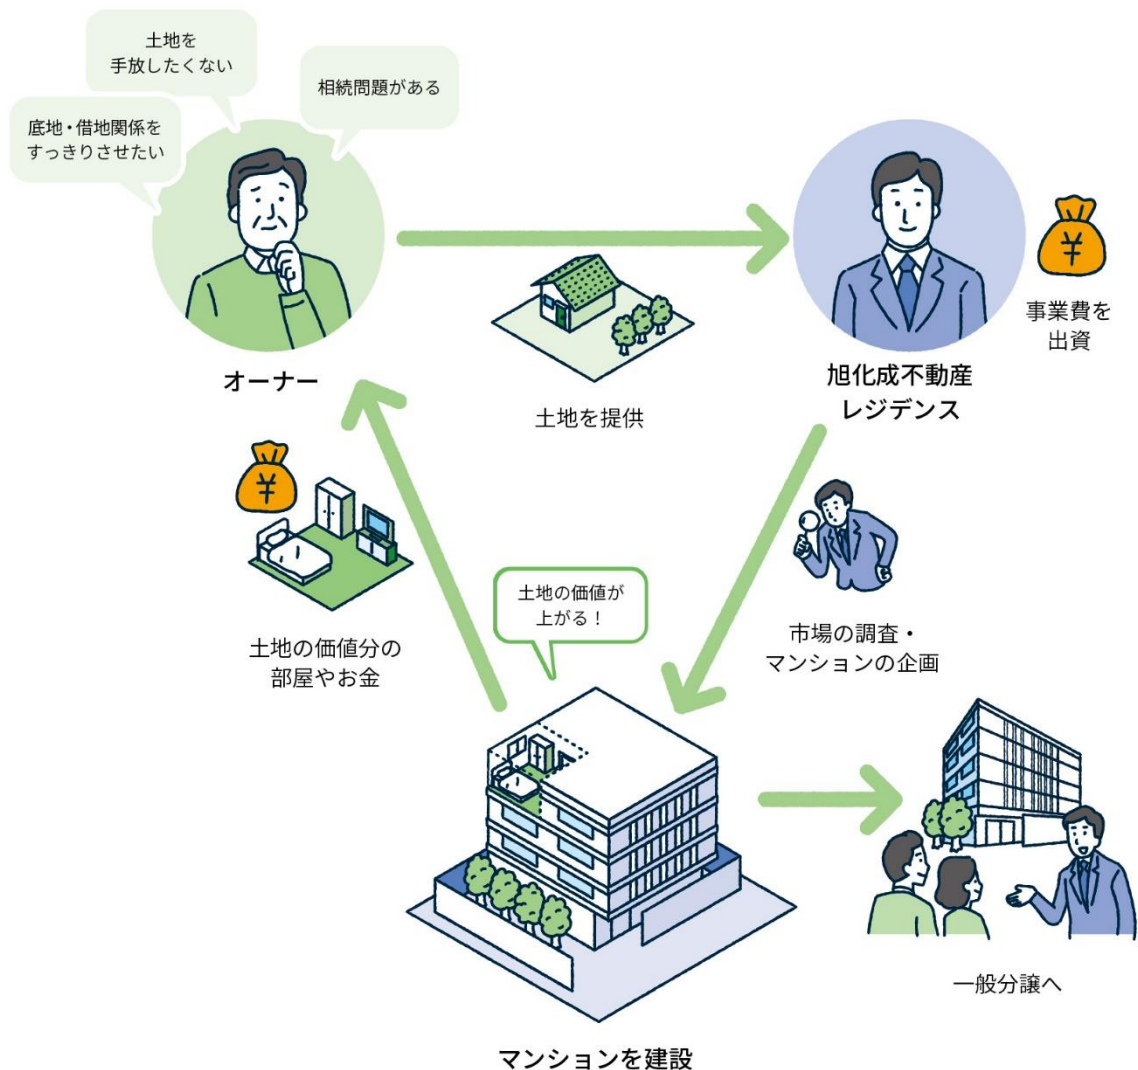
土地を
手放したくない

相続問題がある

底地・借地関係を
すっきりさせたい

オーナー

土地を提供

旭化成不動産
レジデンス

¥

事業費を
出資

¥

土地の価値分の
部屋やお金

土地の価値が
上がる！

市場の調査・
マンションの企画

マンションを建設

一般分譲へ